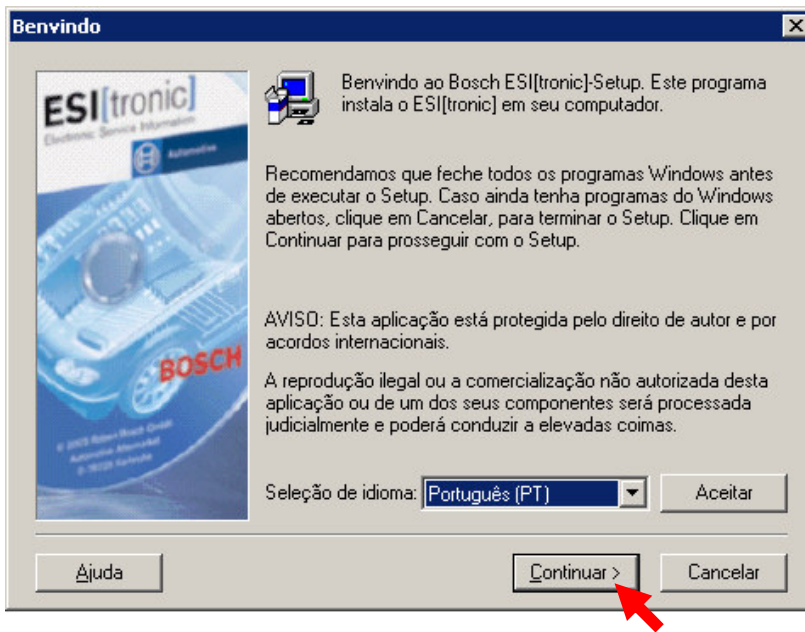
Benvindo

ESI[tronic]
Electronic Service Information
Automotive
BOSCH

Benvindo ao Bosch ESI[tronic]-Setup. Este programa instala o ESI[tronic] em seu computador.

Recomendamos que feche todos os programas Windows antes de executar o Setup. Caso ainda tenha programas do Windows abertos, clique em Cancelar, para terminar o Setup. Clique em Continuar para prosseguir com o Setup.

AVISO: Esta aplicação está protegida pelo direito de autor e por acordos internacionais.

A reprodução ilegal ou a comercialização não autorizada desta aplicação ou de um dos seus componentes será processada judicialmente e poderá conduzir a elevadas coimas.

Seleção de idioma: Português (PT)
Aceitar

Ajuda
Continuar >
Cancelar